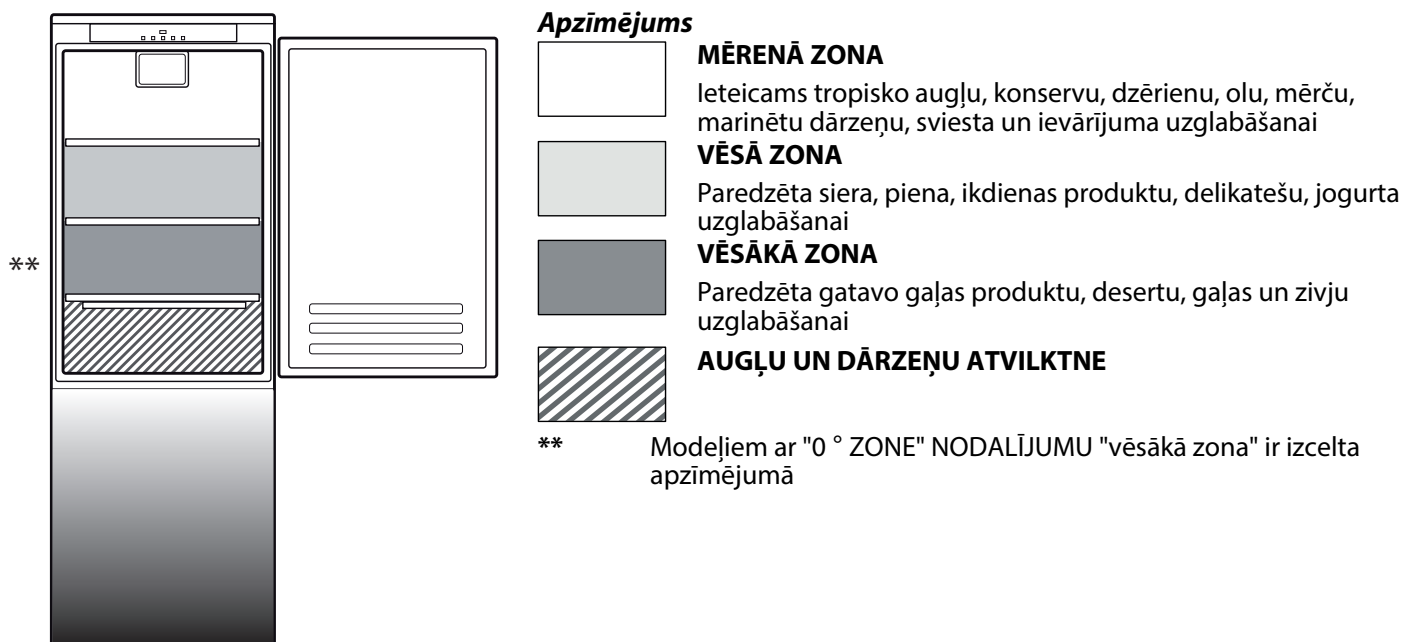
**

*Apzīmējums*

**MĒRENĀ ZONA**

Ieteicams tropisko augļu, konservu, dzērienu, olu, mērču, marinētu dārzeņu, sviesta un ievārījuma uzglabāšanai

**VĒSĀ ZONA**

Paredzēta siera, piena, ikdienas produktu, delikatešu, jogurta uzglabāšanai

**VĒSĀKĀ ZONA**

Paredzēta gatavo gaļas produktu, desertu, gaļas un zivju uzglabāšanai

**AUGĻU UN DĀRZEŅU ATVILKTNE**

** Modeļiem ar "0 ° ZONE" NODALĪJUMU "vēsākā zona" ir izcelta apzīmējumā